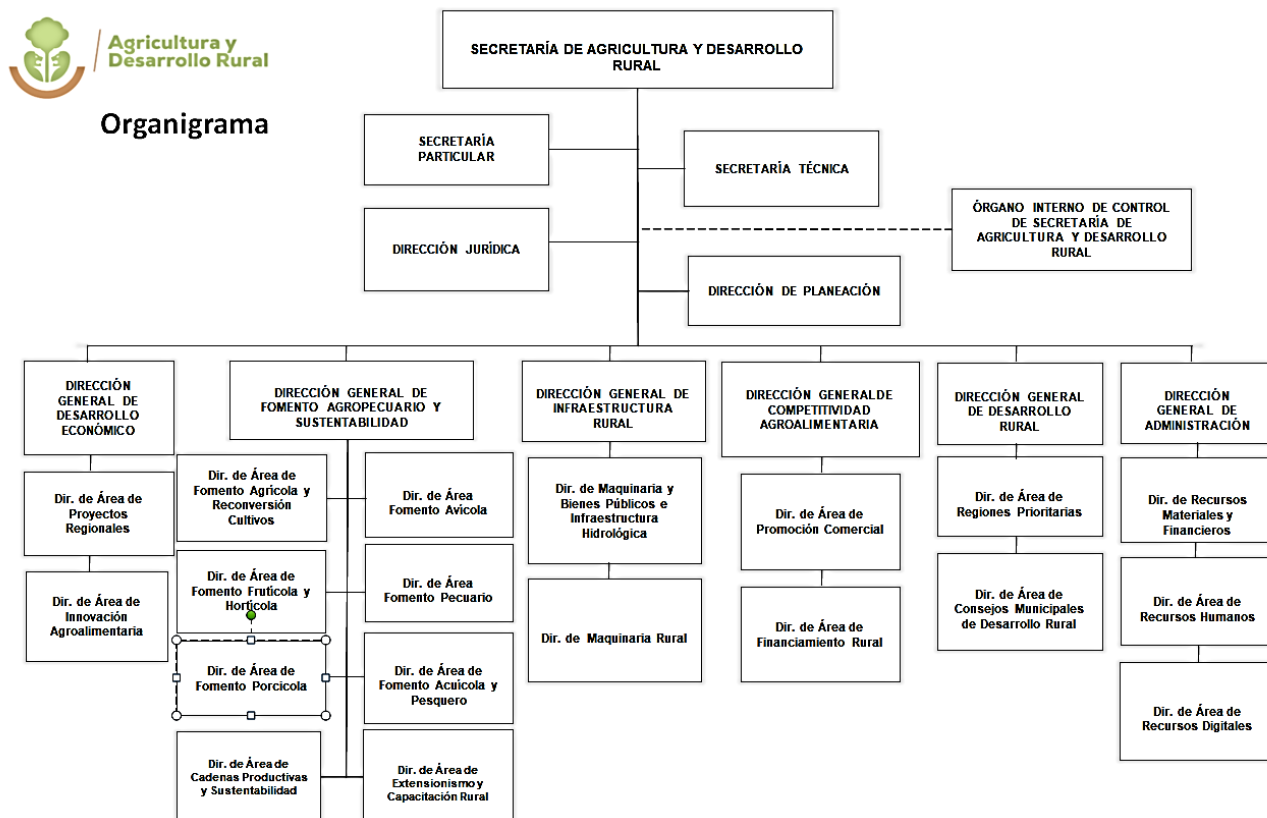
Agricultura y Desarrollo Rural

Organigrama

SECRETARÍA DE AGRICULTURA Y DESARROLLO RURAL

SECRETARÍA PARTICULAR

SECRETARÍA TÉCNICA

ÓRGANO INTERNO DE CONTROL DE SECRETARÍA DE AGRICULTURA Y DESARROLLO RURAL

DIRECCIÓN JURÍDICA

DIRECCIÓN DE PLANEACIÓN

DIRECCIÓN GENERAL DE DESARROLLO ECONÓMICO

Dir. de Área de Proyectos Regionales

Dir. de Área de Innovación Agroalimentaria

DIRECCIÓN GENERAL DE FOMENTO AGROPECUARIO Y SUSTENTABILIDAD

Dir. de Área de Fomento Agrícola y Reconversión Cultivos

Dir. de Área Fomento Avícola

Dir. de Área de Fomento Frutícola y Hortícola

Dir. de Área Fomento Pecuario

Dir. de Área de Fomento Porcícola

Dir. de Área de Fomento Acuícola y Pesquero

Dir. de Área de Cadenas Productivas y Sustentabilidad

Dir. de Área de Extensionismo y Capacitación Rural

DIRECCIÓN GENERAL DE INFRAESTRUCTURA RURAL

Dir. de Maquinaria y Bienes Públicos e Infraestructura Hidrológica

Dir. de Maquinaria Rural

DIRECCIÓN GENERALDE COMPETITIVIDAD AGROALIMENTARIA

Dir. de Área de Promoción Comercial

Dir. de Área de Financiamiento Rural

DIRECCIÓN GENERAL DE DESARROLLO RURAL

Dir. de Área de Regiones Prioritarias

Dir. de Área de Consejos Municipales de Desarrollo Rural

DIRECCIÓN GENERAL DE ADMINISTRACIÓN

Dir. de Recursos Materiales y Financieros

Dir. de Área de Recursos Humanos

Dir. de Área de Recursos Digitales